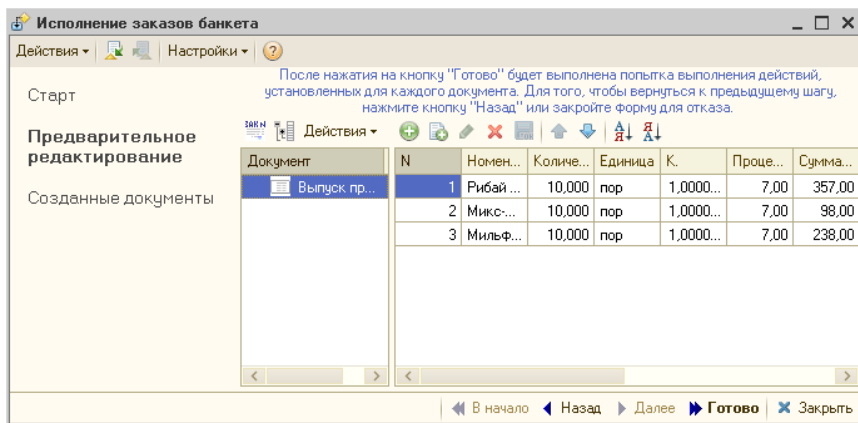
Исполнение заказов банкета

Действия ▾ | Настройки ▾ | ?

Старт

Предварительное редактирование

Созданные документы

После нажатия на кнопку "Готово" будет выполнена попытка выполнения действий, установленных для каждого документа. Для того, чтобы вернуться к предыдущему шагу, нажмите кнопку "Назад" или закройте форму для отказа.

Действия ▾

| Документ |
|---|
| Выпуск пр... |

| N | Номен... | Количе... | Единица | К. | Проце... | Сумма... |
|---|---|---|---|---|---|---|
| 1 | Рибай ... | 10,000 | пор | 1,0000... | 7,00 | 357,00 |
| 2 | Микс-... | 10,000 | пор | 1,0000... | 7,00 | 98,00 |
| 3 | Мильф... | 10,000 | пор | 1,0000... | 7,00 | 238,00 |

В начало | Назад | Далее | Готово | Закрыть